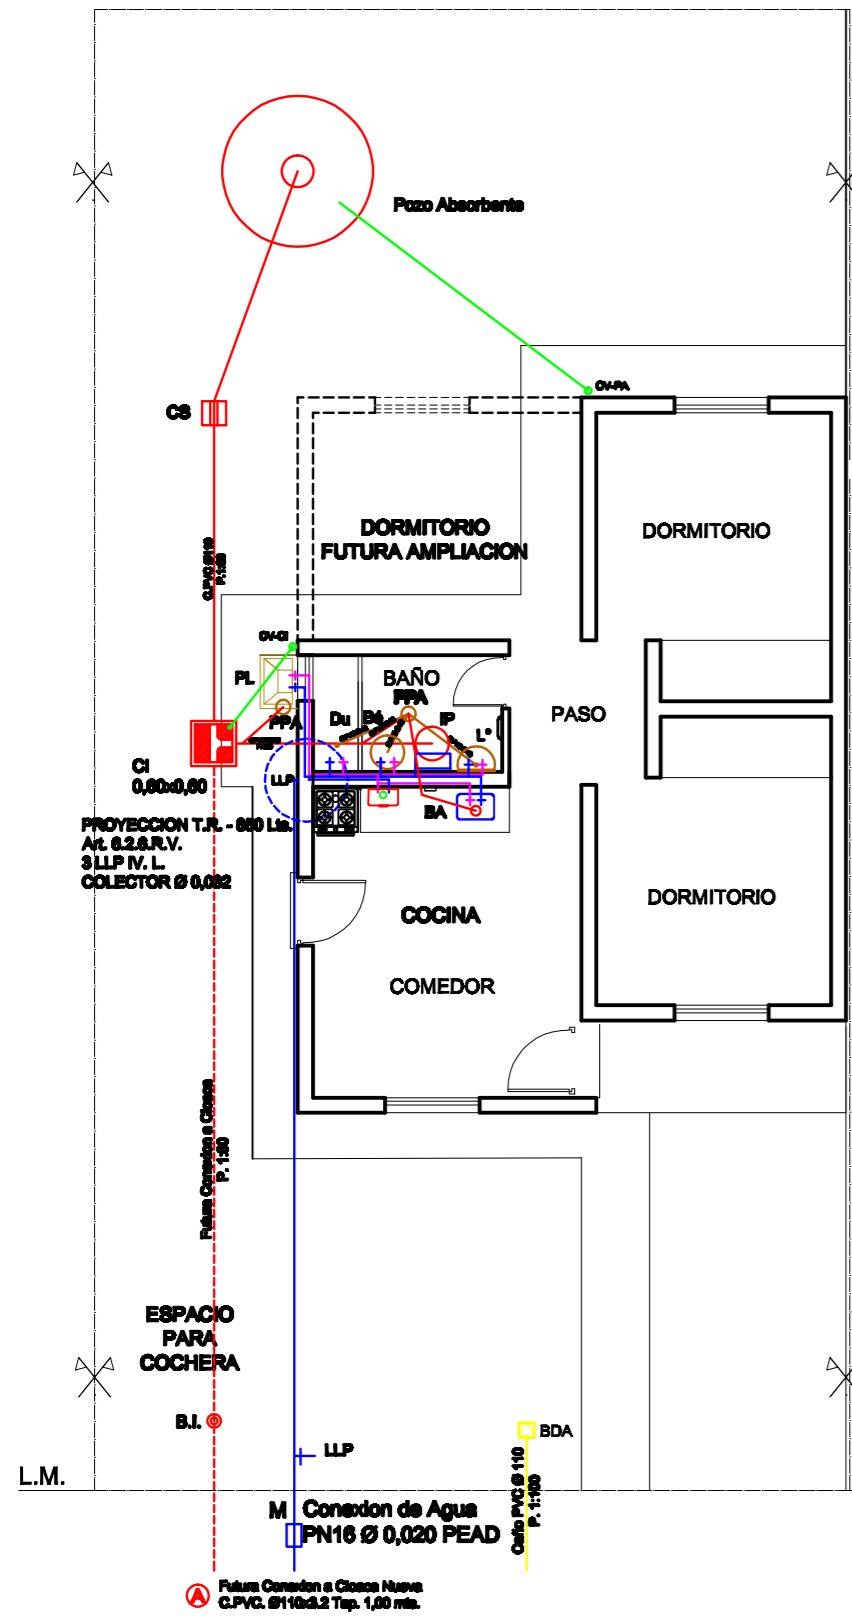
Pozo Absorbente

CV-PA

CS

C.PVC Ø110
P. 1:20

DORMITORIO
FUTURA AMPLIACION

DORMITORIO

CV-CI

PL

BAÑO
PPA

PPA

Du

Bé

IP

L°

PASO

CI
0,60x0,60

LLP

PROYECCION T.R. - 850 Lts.
Art. 6.2.6.R.V.
3 LLP IV. L.
COLECTOR Ø 0,032

BA

COCINA

DORMITORIO

COMEDOR

Futura Conexion a Cloaca
P. 1:20

ESPACIO
PARA
COCHERA

B.I.

BDA

LLP

L.M.

M Conexion de Agua
PN16 Ø 0,020 PEAD

Caño PVC Ø 110
P. 1:100

Futura Conexion a Cloaca Nueva
C.PVC. Ø110x3.2 Tap. 1,00 mts.